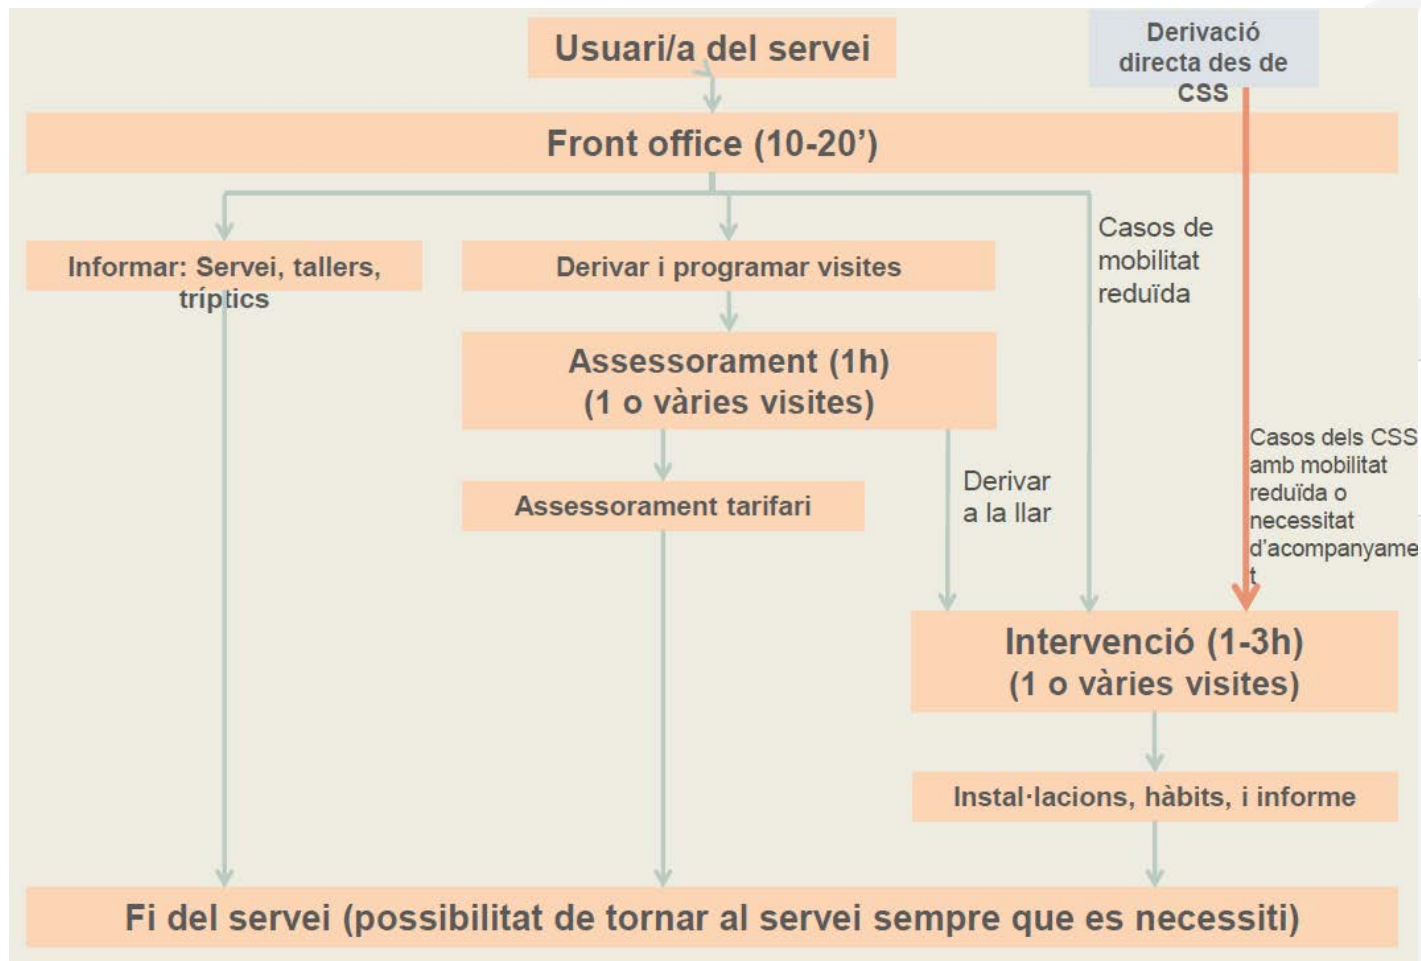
Usuari/a del servei

Derivació directa des de CSS

Front office (10-20')

Informar: Servei, tallers, tríptics

Derivar i programar visites

Casos de mobilitat reduïda

Assessorament (1h)
(1 o vàries visites)

Casos dels CSS amb mobilitat reduïda o necessitat d'acompanyame t

Assessorament tarifari

Derivar a la llar

Intervenció (1-3h)
(1 o vàries visites)

Instal·lacions, hàbits, i informe

Fi del servei (possibilitat de tornar al servei sempre que es necessiti)